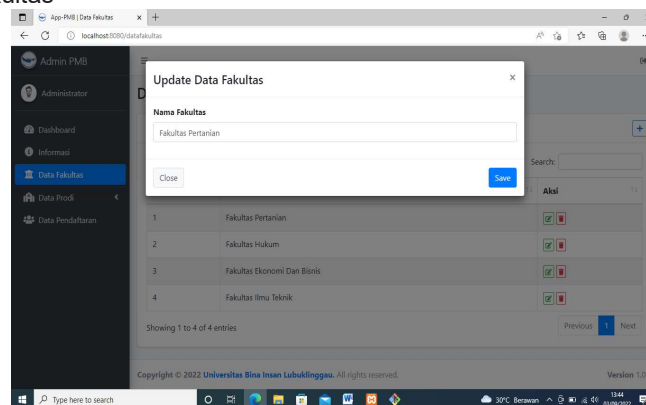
kultas

App-PMB | Data Fakultas
localhost:8080/datafakultas

Admin PMB
Administrator
Dashboard
Informasi
Data Fakultas
Data Prodi
Data Pendaftaran

Update Data Fakultas
×
Nama Fakultas
Fakultas Pertanian
Close
Save

Search:
Aksi

| | | |
|---|---|---|
| 1 | Fakultas Pertanian | |
| 2 | Fakultas Hukum | |
| 3 | Fakultas Ekonomi Dan Bisnis | |
| 4 | Fakultas Ilmu Teknik | |

Showing 1 to 4 of 4 entries
Previous 1 Next

Copyright © 2022 Universitas Bina Insan Lubuklinggau. All rights reserved.
Version 1.0

Type here to search
30°C Berawan
13:44
03/08/2022